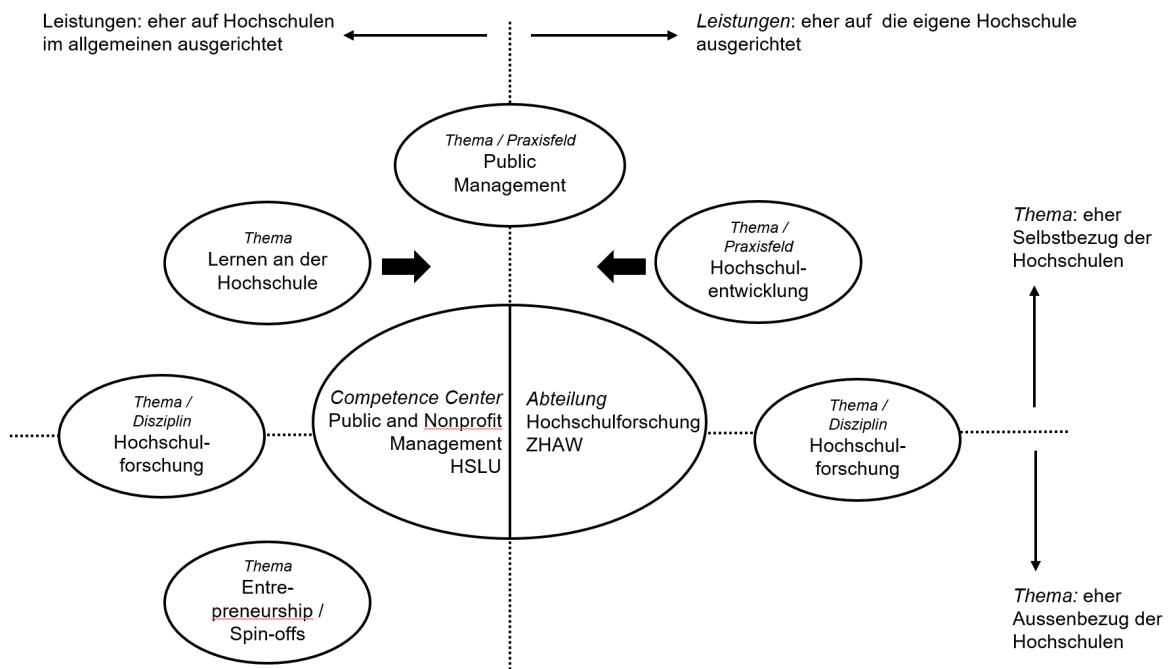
Leistungen: eher auf Hochschulen im allgemeinen ausgerichtet

Leistungen: eher auf die eigene Hochschule ausgerichtet

Thema / Praxisfeld
Public Management

Thema
Lernen an der Hochschule

Thema / Praxisfeld
Hochschulentwicklung

Thema: eher Selbstbezug der Hochschulen

Thema / Disziplin
Hochschulforschung

Competence Center
Public and Nonprofit Management
HSLU

Abteilung
Hochschulforschung
ZHAW

Thema / Disziplin
Hochschulforschung

Thema
Entrepreneurship / Spin-offs

Thema: eher Aussenbezug der Hochschulen